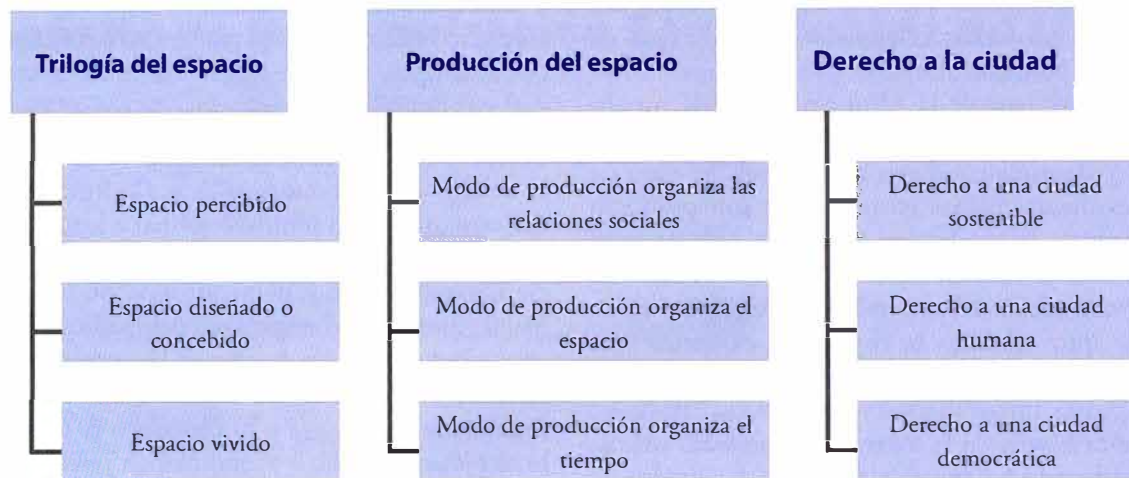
Trilogía del espacio

Espacio percibido

Espacio diseñado o concebido

Espacio vivido

Producción del espacio

Modo de producción organiza las relaciones sociales

Modo de producción organiza el espacio

Modo de producción organiza el tiempo

Derecho a la ciudad

Derecho a una ciudad sostenible

Derecho a una ciudad humana

Derecho a una ciudad democrática